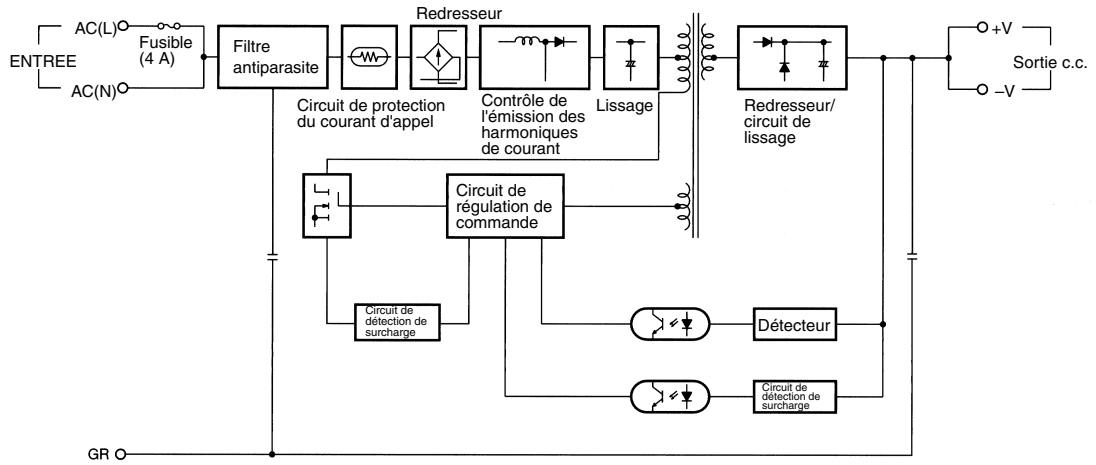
Redresseur

AC(L)

Fusible (4 A)

ENTREE

AC(N)

Filtre antiparasite

Circuit de protection du courant d'appel

Contrôle de l'émission des harmoniques de courant

Lissage

Redresseur/ circuit de lissage

+V

Sortie c.c.

–V

Circuit de régulation de commande

Circuit de détection de surcharge

Détecteur

Circuit de détection de surcharge

GR